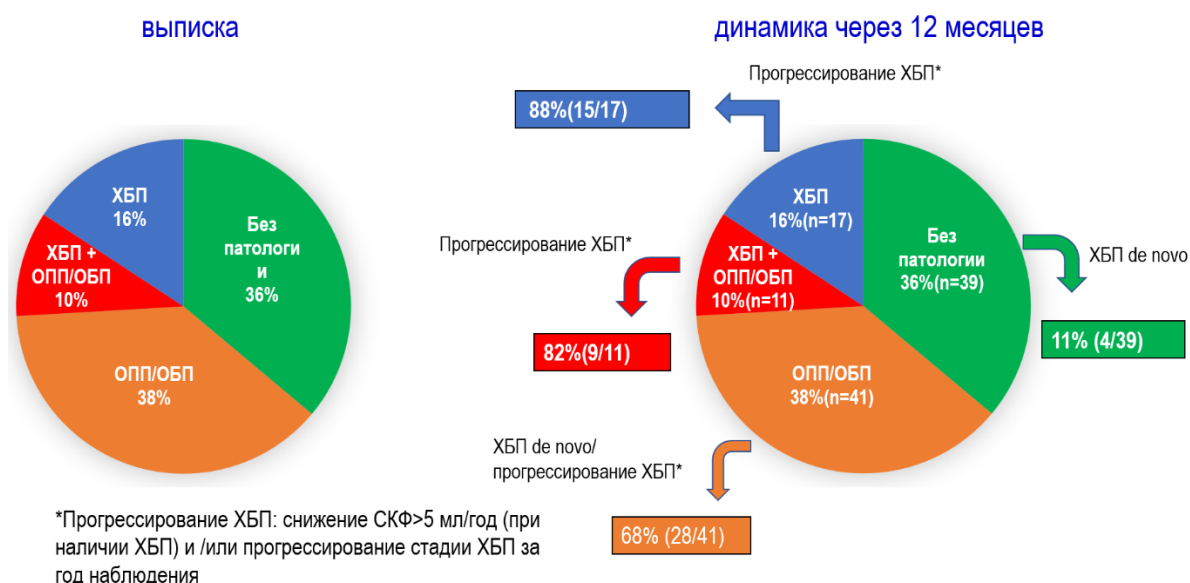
выписка

ХБП 16%

Без патологи и 36%

ХБП + ОПП/ОБП 10%

ОПП/ОБП 38%

динамика через 12 месяцев

Прогрессирование ХБП*

88%(15/17)

ХБП 16%(n=17)

Без патологии 36%(n=39)

ХБП de novo

11% (4/39)

Прогрессирование ХБП*

ХБП + ОПП/ОБП 10%(n=11)

82%(9/11)

ОПП/ОБП 38%(n=41)

ХБП de novo/ прогрессирование ХБП*

68% (28/41)

*Прогрессирование ХБП: снижение СКФ>5 мл/год (при наличии ХБП) и /или прогрессирование стадии ХБП за год наблюдения